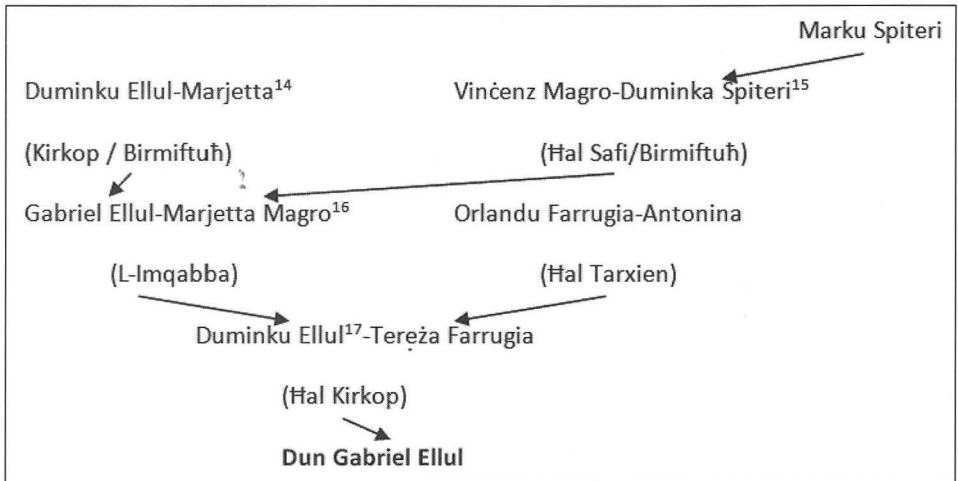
Marku Spiteri

Duminku Ellul-Marjetta$^{14}$

Vinċenz Magro-Duminka Spiteri$^{15}$

(Kirkop / Birmiftuħ)

(Ħal Safi/Birmiftuħ)

Gabriel Ellul-Marjetta Magro$^{16}$

Orlandu Farrugia-Antonina

(L-Imqabba)

(Ħal Tarxien)

Duminku Ellul$^{17}$-Tereża Farrugia

(Ħal Kirkop)

**Dun Gabriel Ellul**